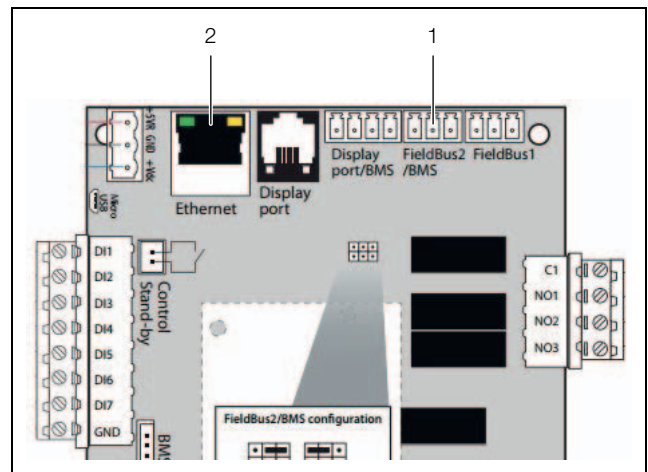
2

1

+5VR GND +Vcc

Micro USB

Ethernet

Display port

Display port/BMS

FieldBus2 /BMS

FieldBus1

DI1

DI2

DI3

DI4

DI5

DI6

DI7

GND

Control Stand-by

C1

NO1

NO2

NO3

FieldBus2/BMS configuration

BMS